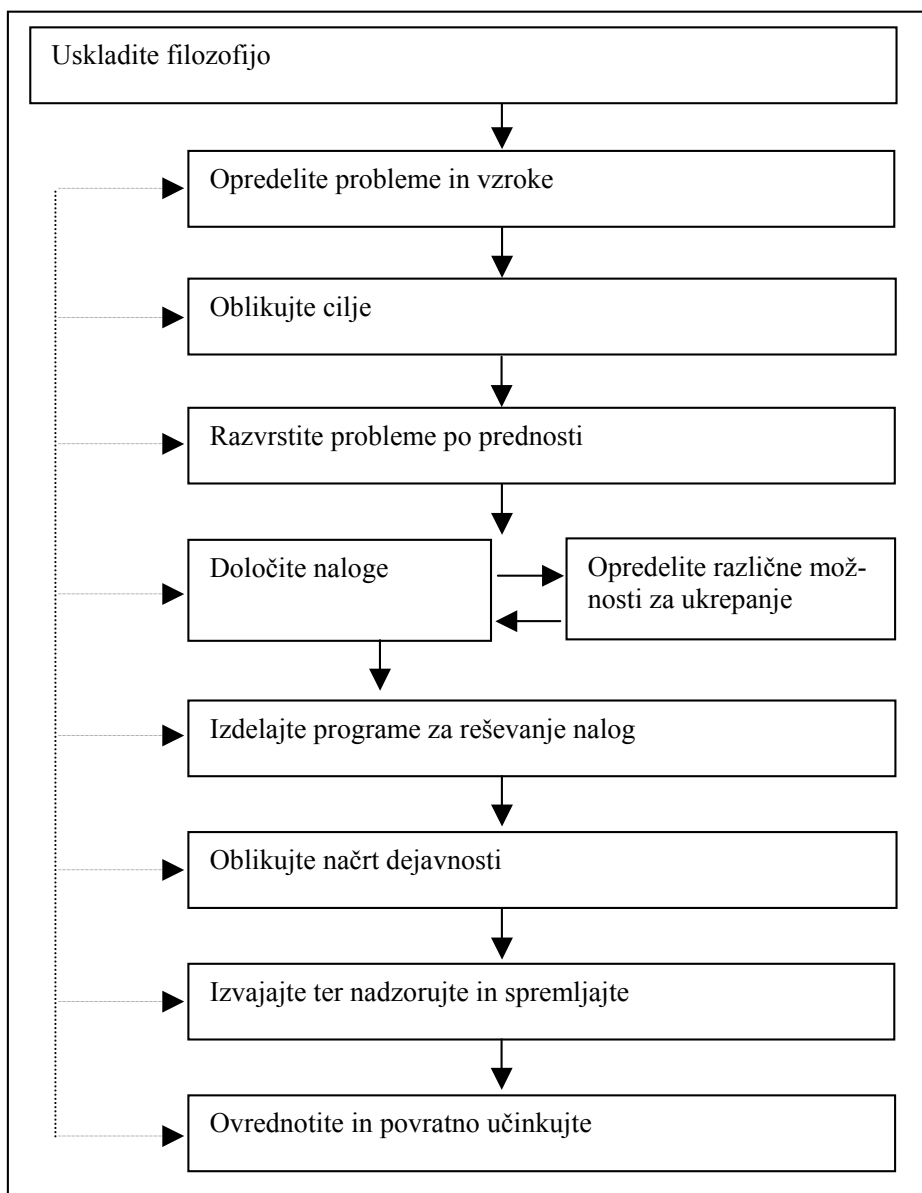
Uskladite filozofijo

Opredelite probleme in vzroke

Oblikujte cilje

Razvrstite probleme po prednosti

Določite naloge

Opredelite različne možnosti za ukrepanje

Izdelajte programe za reševanje nalog

Oblikujte načrt dejavnosti

Izvajajte ter nadzorujte in spremljajte

Ovrednotite in povratno učinkujte